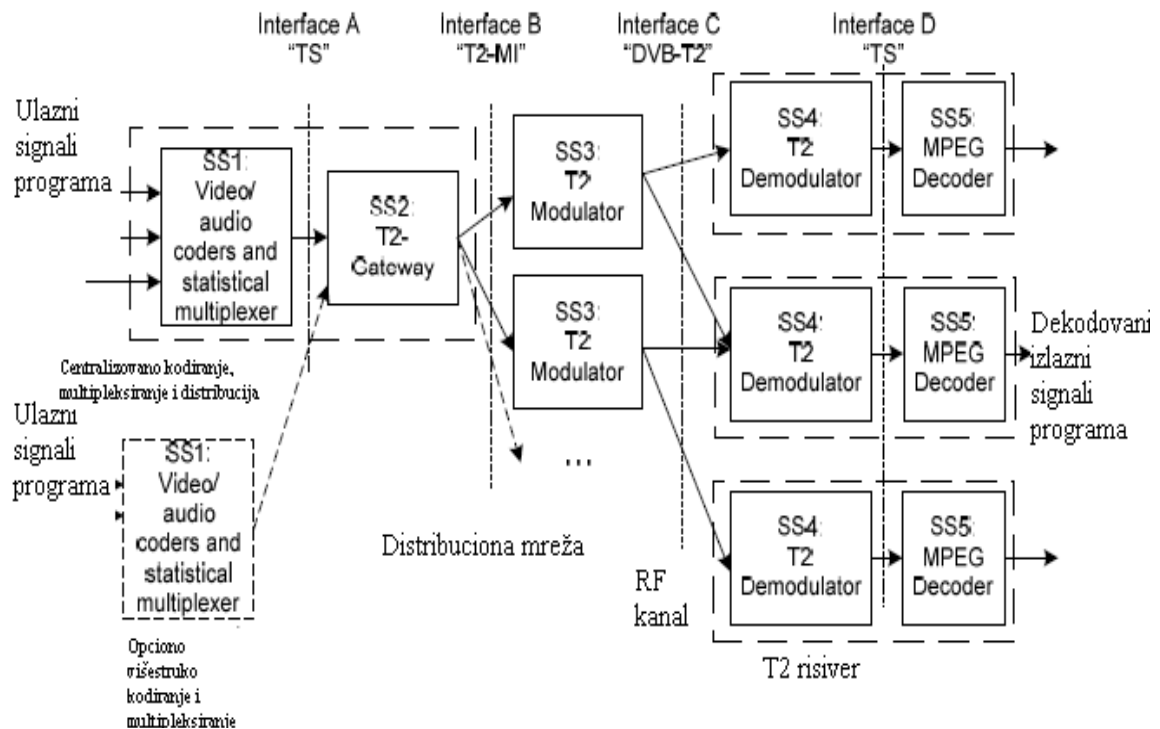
Interface A
"TS"

Interface B
"T2-MI"

Interface C
"DVB-T2"

Interface D
"TS"

Ulazni signali programa

SS1: Video/ audio coders and statistical multiplexer

SS2: T2-Gateway

SS3: T2 Modulator

SS3: T2 Modulator

SS4: T2 Demodulator

SS5: MPEG Decoder

SS4: T2 Demodulator

SS5: MPEG Decoder

Dekodovani izlazni signali programa

Centralizovano kodiranje, multipleksiranje i distribucija

Ulazni signali programa

SS1: Video/ audio coders and statistical multiplexer

...

Distribuciona mreža

RF kanal

SS4: T2 Demodulator

SS5: MPEG Decoder

T2 risiver

Opciono višestruko kodiranje i multipleksiranje